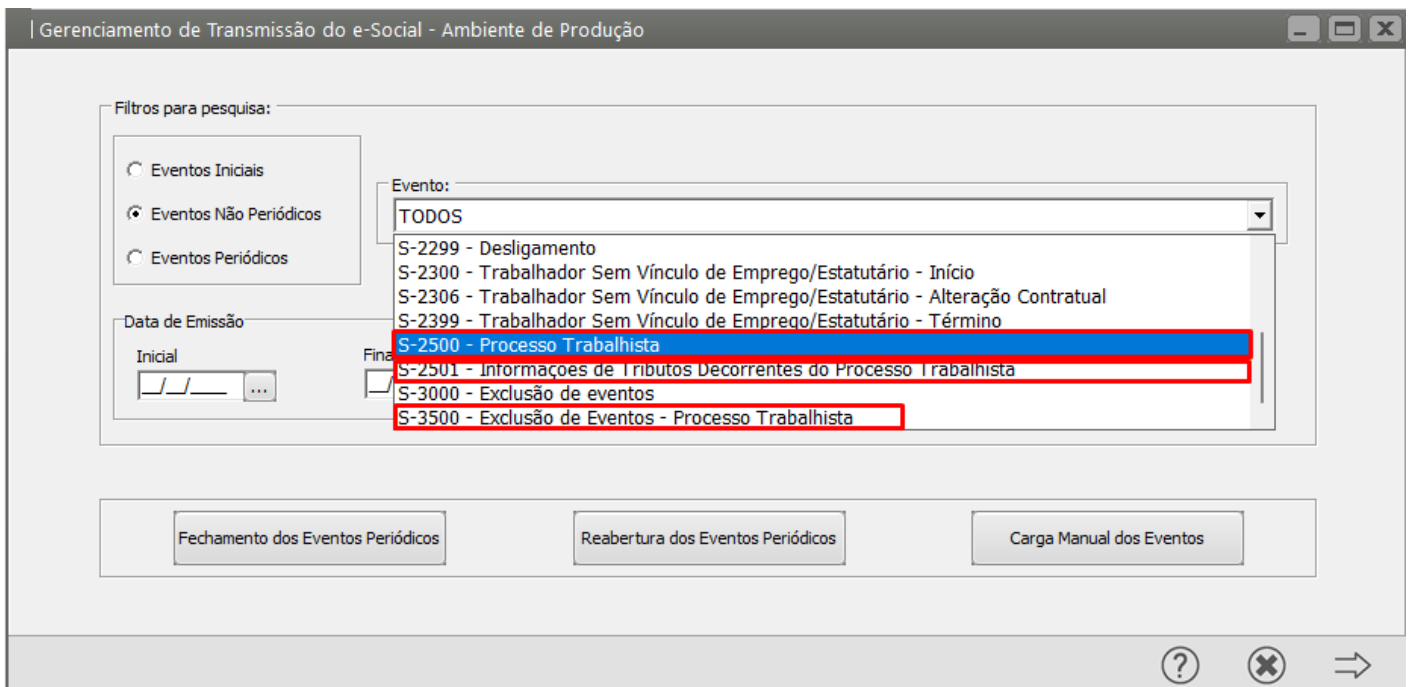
Gerenciamento de Transmissão do e-Social - Ambiente de Produção

Filtros para pesquisa:

Eventos Iniciais

Eventos Não Periódicos

Eventos Periódicos

Evento:

TODOS

S-2299 - Desligamento
S-2300 - Trabalhador Sem Vínculo de Emprego/Estatutário - Início
S-2306 - Trabalhador Sem Vínculo de Emprego/Estatutário - Alteração Contratual
S-2399 - Trabalhador Sem Vínculo de Emprego/Estatutário - Término
S-2500 - Processo Trabalhista
S-2501 - Informações de Tributos Decorrentes do Processo Trabalhista
S-3000 - Exclusão de eventos
S-3500 - Exclusão de Eventos - Processo Trabalhista

Data de Emissão

Inicial

__/__/____ ...

Fina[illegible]

Fechamento dos Eventos Periódicos

Reabertura dos Eventos Periódicos

Carga Manual dos Eventos